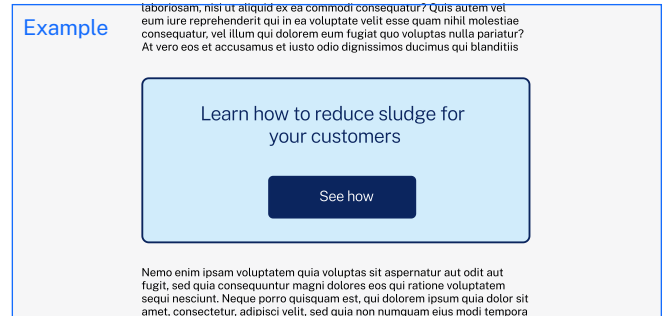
Example

laboriosam, nisi ut aliquid ex ea commodi consequatur? Quis autem vel eum iure reprehenderit qui in ea voluptate velit esse quam nihil molestiae consequatur, vel illum qui dolorem eum fugiat quo voluptas nulla pariatur? At vero eos et accusamus et iusto odio dignissimos ducimus qui blanditiis

Learn how to reduce sludge for your customers

See how

Nemo enim ipsam voluptatem quia voluptas sit aspernatur aut odit aut fugit, sed quia consequuntur magni dolores eos qui ratione voluptatem sequi nesciunt. Neque porro quisquam est, qui dolorem ipsum quia dolor sit amet, consectetur, adipisci velit, sed quia non numquam eius modi tempora